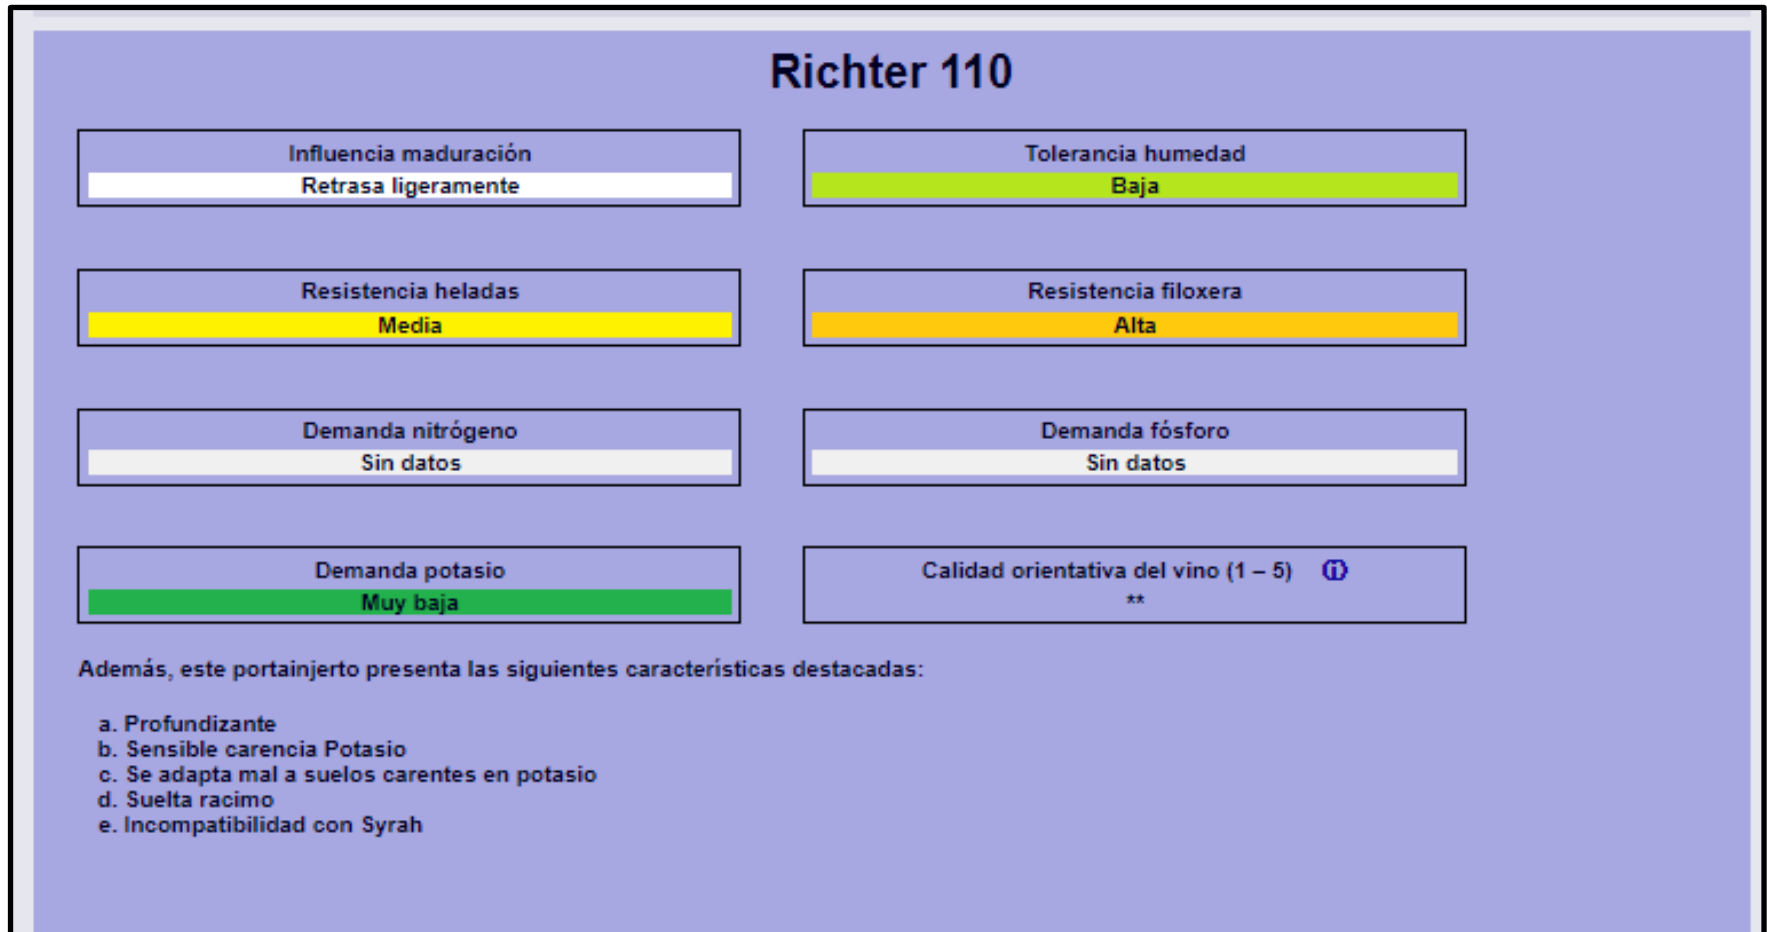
Richter 110

Influencia maduración
Retrasa ligeramente

Tolerancia humedad
Baja

Resistencia heladas
Media

Resistencia filoxera
Alta

Demanda nitrógeno
Sin datos

Demanda fósforo
Sin datos

Demanda potasio
Muy baja

Calidad orientativa del vino (1 – 5)
**

Además, este portainjerto presenta las siguientes características destacadas:

a. Profundizante
b. Sensible carencia Potasio
c. Se adapta mal a suelos carentes en potasio
d. Suelta racimo
e. Incompatibilidad con Syrah